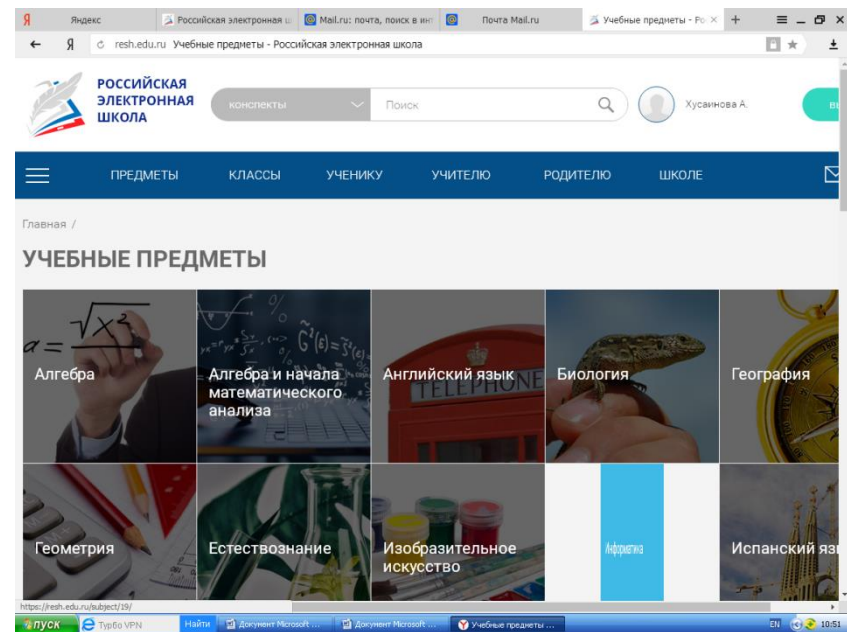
Я Яндекс | Российская электронная ш | Mail.ru: почта, поиск в инт | Почта Mail.ru | Учебные предметы - Ро × | +

resh.edu.ru Учебные предметы - Российская электронная школа

РОССИЙСКАЯ ЭЛЕКТРОННАЯ ШКОЛА

конспекты

Поиск

Хусаинова А.

ПРЕДМЕТЫ КЛАССЫ УЧЕНИКУ УЧИТЕЛЮ РОДИТЕЛЮ ШКОЛЕ

Главная /

УЧЕБНЫЕ ПРЕДМЕТЫ

Алгебра

Алгебра и начала математического анализа

Английский язык

Биология

География

Геометрия

Естествознание

Изобразительное искусство

Информатика

Испанский язы

https://resh.edu.ru/subject/19/

пуск | ТурбоVPN | Найти | Документ Microsoft ... | Документ Microsoft ... | Учебные предметы ...

EN 10:51